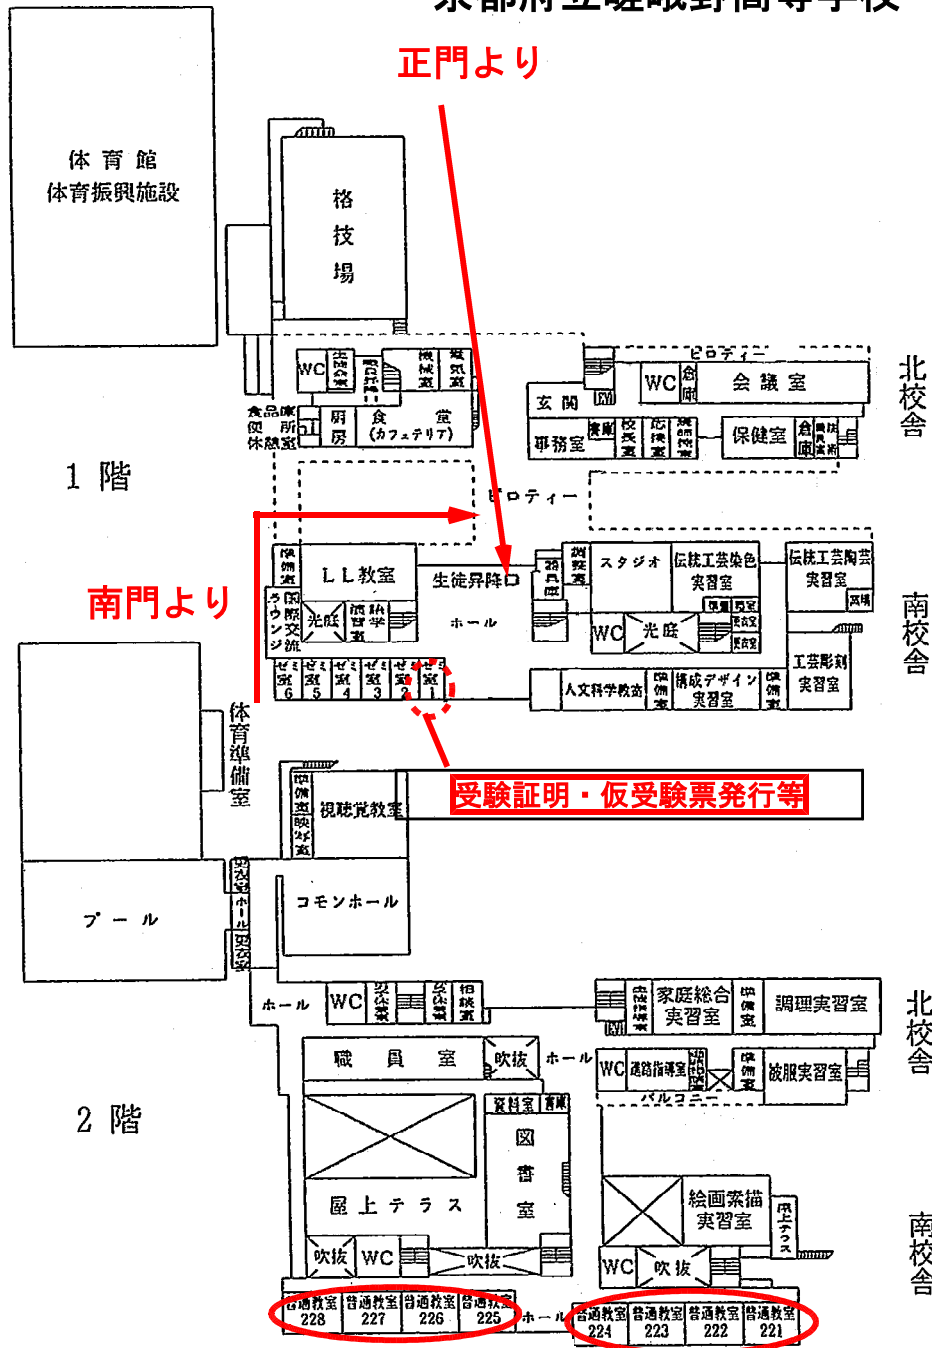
京都府立嵯峨野高等学校

正門より

体育館
体育振興施設

格
技
場

WC 更衣室 機械室 電気室
食品庫 便所 休憩室 厨房 食堂（カフェテリア）

ピロティー
玄関 WC 倉庫 会議室
事務室 放送 校長室 応接室 保健室 倉庫

北校舎

1 階

ピロティー

準備室 LL教室 生徒昇降口 用具庫 スタジオ 伝統工芸染色実習室 伝統工芸陶芸実習室
国際交流ラウンジ 光庭 情報科学室 ホール WC 光庭 工芸彫刻実習室
ゼミ室6 ゼミ室5 ゼミ室4 ゼミ室3 ゼミ室2 ゼミ室1 人文科学教室 準備室 構成デザイン実習室 準備室

南校舎

南門より

体育準備室

準備室 映写室 視聴覚教室

受験証明・仮受験票発行等

更衣室 ホール 更衣室
コモンホール
プール

ホール WC 更衣室 更衣室 相談室 家庭総合実習室 準備室 調理実習室

北校舎

職員室 吹抜 ホール WC 進路指導室 準備室 被服実習室
バルコニー
資料室 書庫
図書室

2 階

屋上テラス
絵画素描実習室 屋上テラス

吹抜 WC 吹抜 WC 吹抜

南校舎

普通教室228 普通教室227 普通教室226 普通教室225 ホール 普通教室224 普通教室223 普通教室222 普通教室221